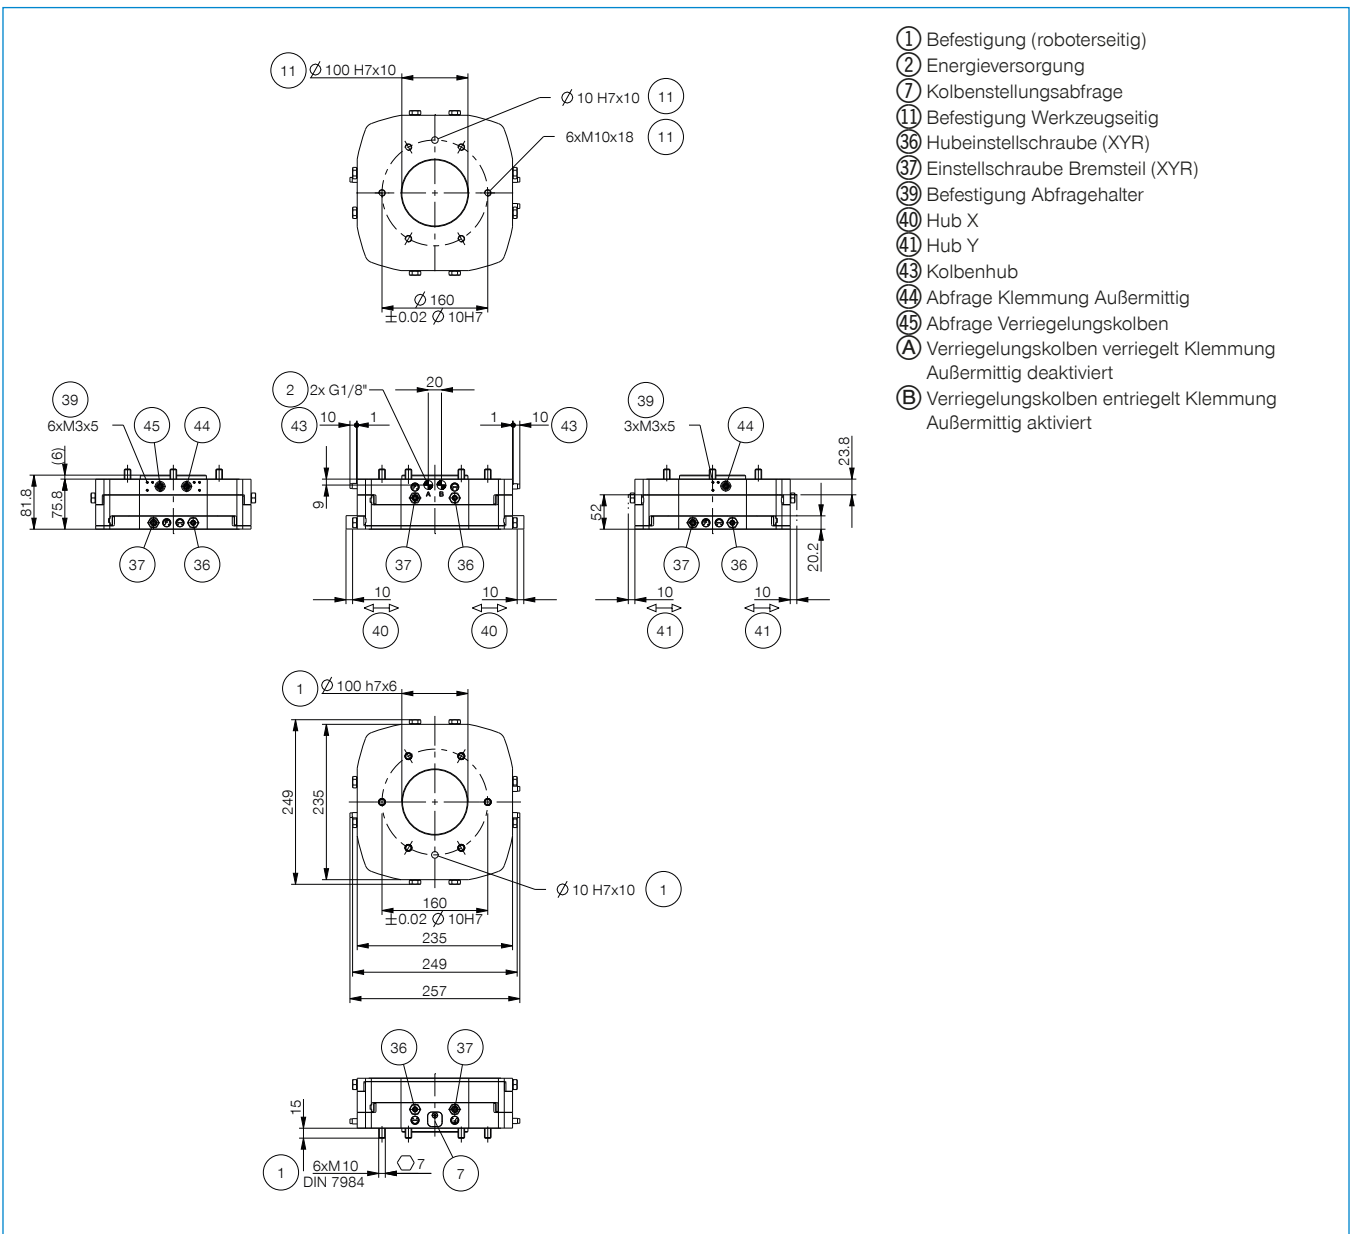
11 Ø 100 H7x10
Ø 10 H7x10 11
6xM10x18 11
Ø 160
±0.02 Ø 10H7

① Befestigung (roboterseitig)
② Energieversorgung
⑦ Kolbenstellungsabfrage
⑪ Befestigung Werkzeugseitig
㊱ Hubeinstellschraube (XYR)
㊲ Einstellschraube Bremsteil (XYR)
㊴ Befestigung Abfragehalter
㊵ Hub X
㊶ Hub Y
㊸ Kolbenhub
㊹ Abfrage Klemmung Außermittig
㊺ Abfrage Verriegelungskolben
Ⓐ Verriegelungskolben verriegelt Klemmung Außermittig deaktiviert
Ⓑ Verriegelungskolben entriegelt Klemmung Außermittig aktiviert

39
6xM3x5
45 44
(6)
81.8
75.8
37 36

2 2x G1/8"
20
43 10 1
1 10 43
9
A B
37 36
10 10
40 40

39
3xM3x5
44
23.8
52
20.2
37 36
10 10
41 41

1 Ø 100 h7x6
249
235
Ø 10 H7x10 1
160
±0.02 Ø 10H7
235
249
257

36 37
15
1 6xM10 DIN 7984
7
7